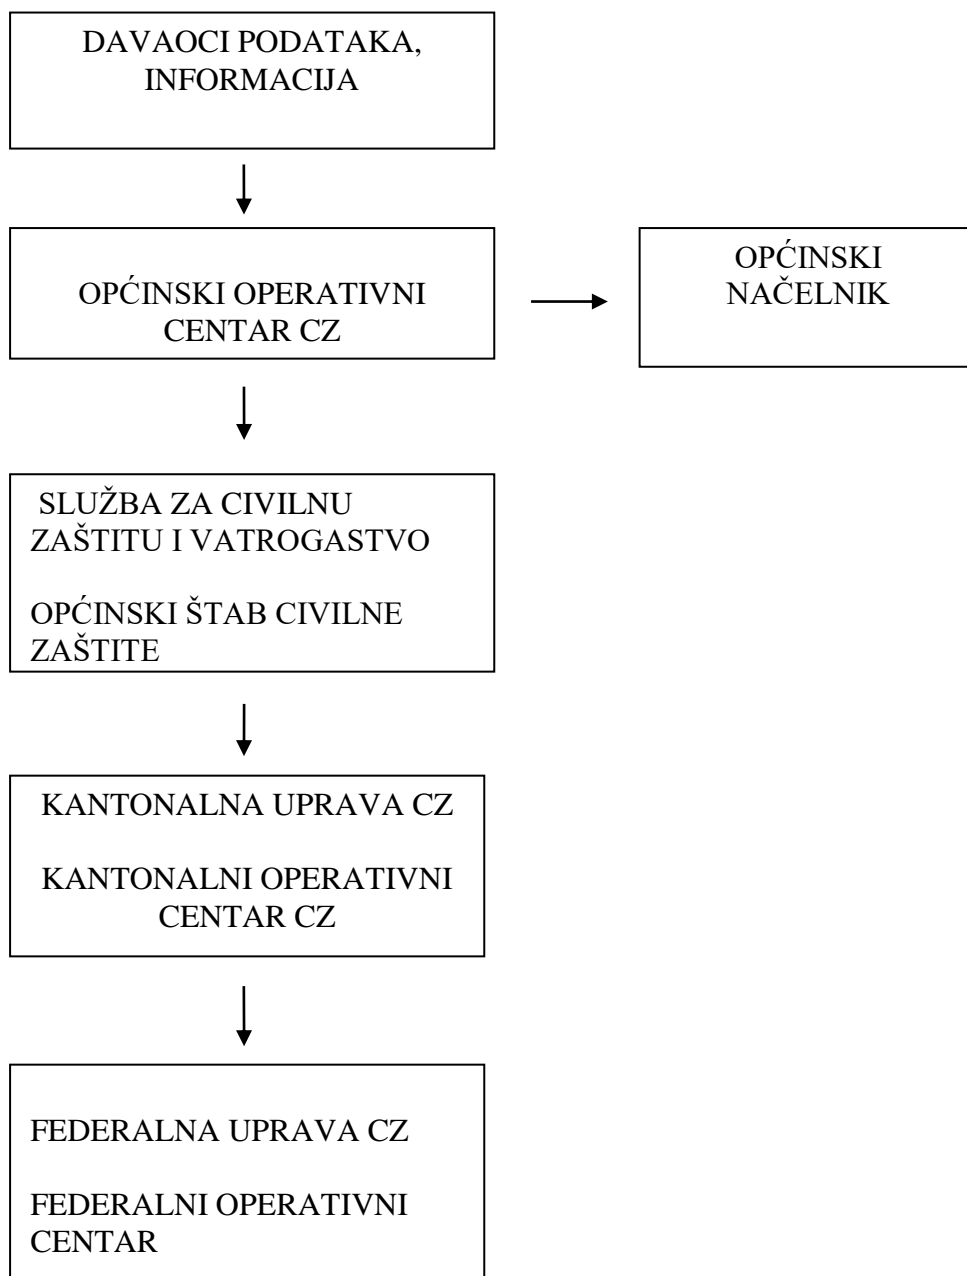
DAVAOCI PODATAKA, INFORMACIJA

OPĆINSKI OPERATIVNI CENTAR CZ

OPĆINSKI NAČELNIK

SLUŽBA ZA CIVILNU ZAŠTITU I VATROGASTVO

OPĆINSKI ŠTAB CIVILNE ZAŠTITE

KANTONALNA UPRAVA CZ

KANTONALNI OPERATIVNI CENTAR CZ

FEDERALNA UPRAVA CZ

FEDERALNI OPERATIVNI CENTAR